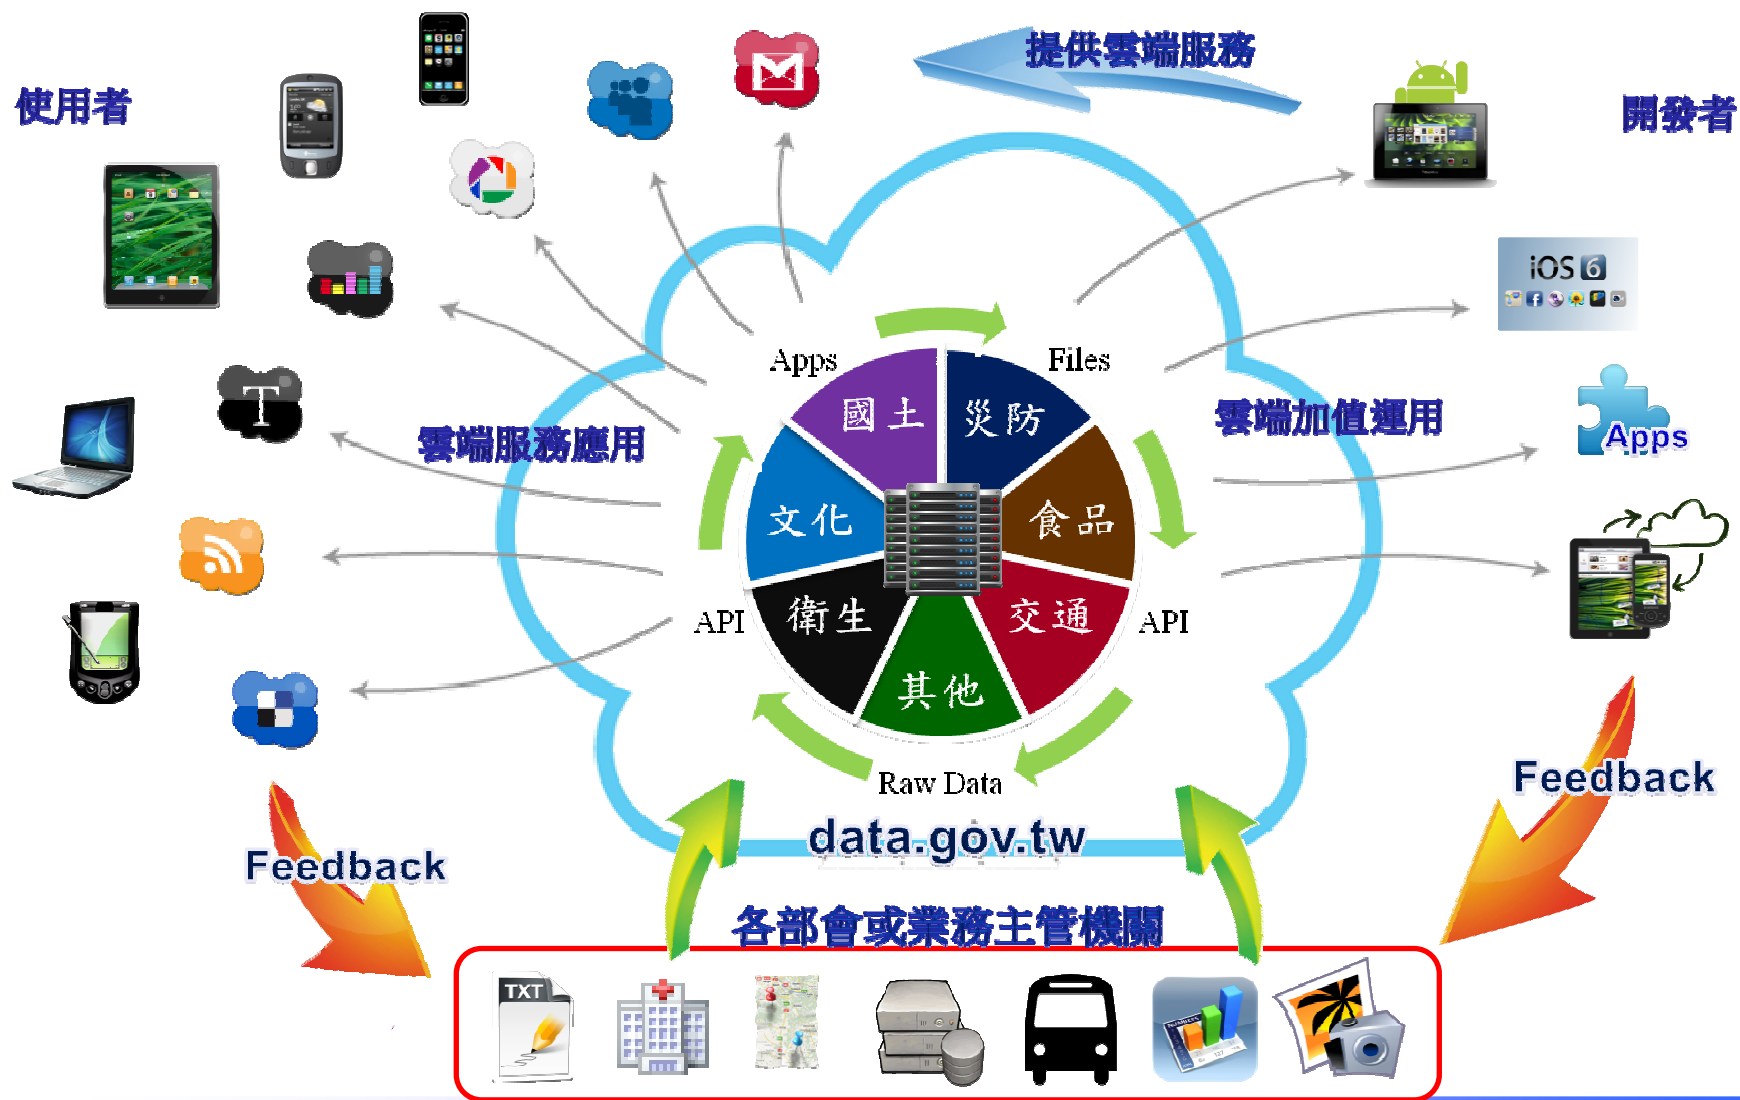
提供雲端服務

使用者

開發者

Apps

Files

國土

災防

文化

食品

衛生

交通

其他

API

API

Raw Data

雲端服務應用

雲端加值運用

iOS 6

Apps

Feedback

Feedback

data.gov.tw

各部會或業務主管機關

TXT